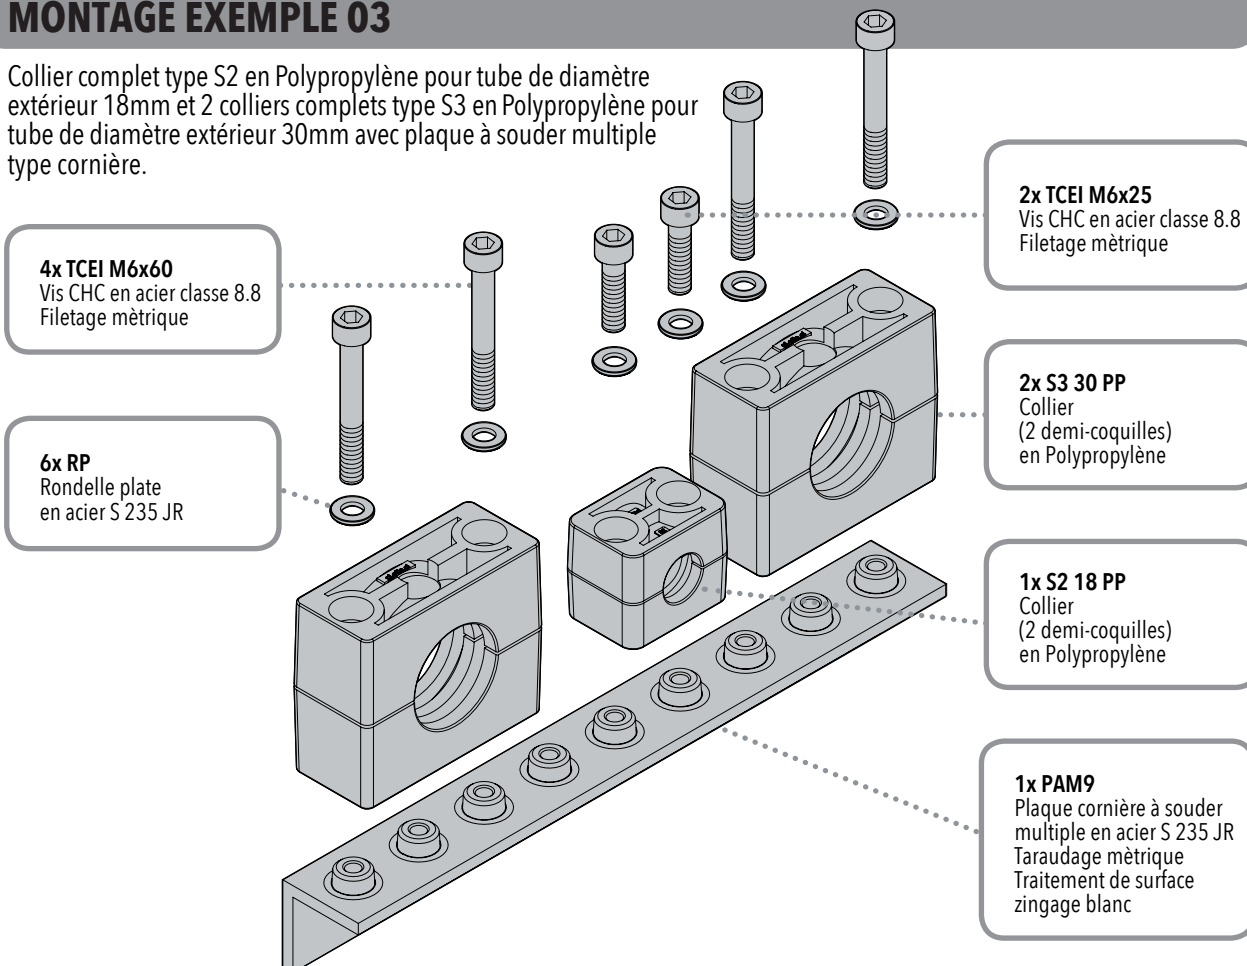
MONTAGE EXEMPLE 03

Collier complet type S2 en Polypropylène pour tube de diamètre extérieur 18mm et 2 colliers complets type S3 en Polypropylène pour tube de diamètre extérieur 30mm avec plaque à souder multiple type cornière.

2x TCEI M6x25
Vis CHC en acier classe 8.8
Filetage mètrique

4x TCEI M6x60
Vis CHC en acier classe 8.8
Filetage mètrique

2x S3 30 PP
Collier
(2 demi-coquilles)
en Polypropylène

6x RP
Rondelle plate
en acier S 235 JR

1x S2 18 PP
Collier
(2 demi-coquilles)
en Polypropylène

1x PAM9
Plaque cornière à souder multiple en acier S 235 JR
Taraudage mètrique
Traitement de surface zingage blanc